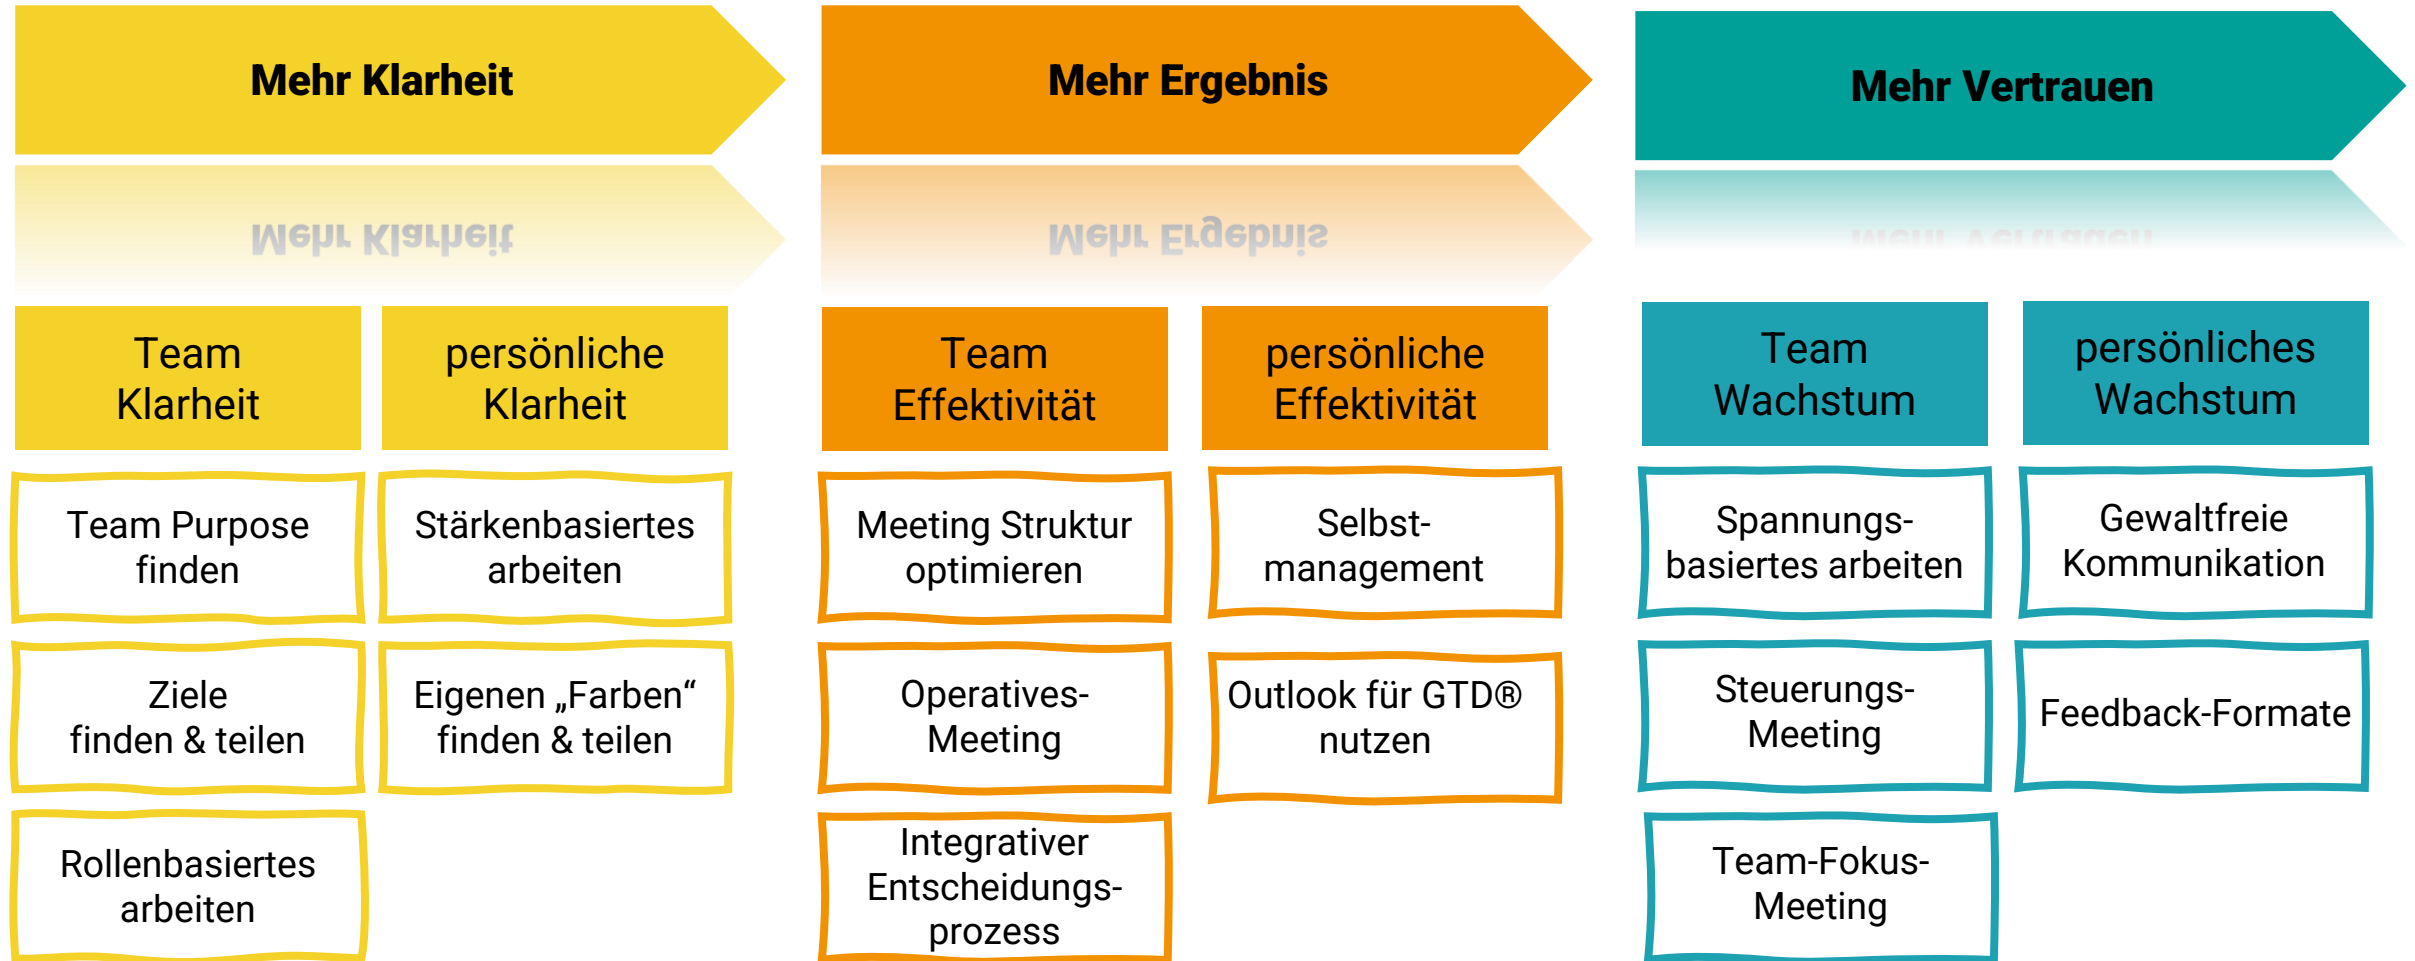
Mehr Klarheit

Team Klarheit

Team Purpose finden

Ziele finden & teilen

Rollenbasiertes arbeiten

persönliche Klarheit

Stärkenbasiertes arbeiten

Eigenen „Farben“ finden & teilen

Mehr Ergebnis

Team Effektivität

Meeting Struktur optimieren

Operatives-Meeting

Integrativer Entscheidungsprozess

persönliche Effektivität

Selbstmanagement

Outlook für GTD® nutzen

Mehr Vertrauen

Team Wachstum

Spannungsbasiertes arbeiten

Steuerungs-Meeting

Team-Fokus-Meeting

persönliches Wachstum

Gewaltfreie Kommunikation

Feedback-Formate